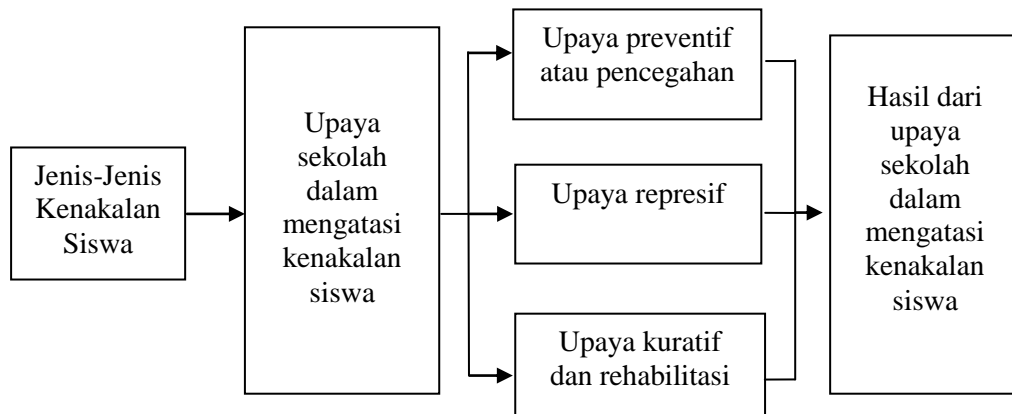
Jenis-Jenis Kenakalan Siswa

Upaya sekolah dalam mengatasi kenakalan siswa

Upaya preventif atau pencegahan

Upaya represif

Upaya kuratif dan rehabilitasi

Hasil dari upaya sekolah dalam mengatasi kenakalan siswa